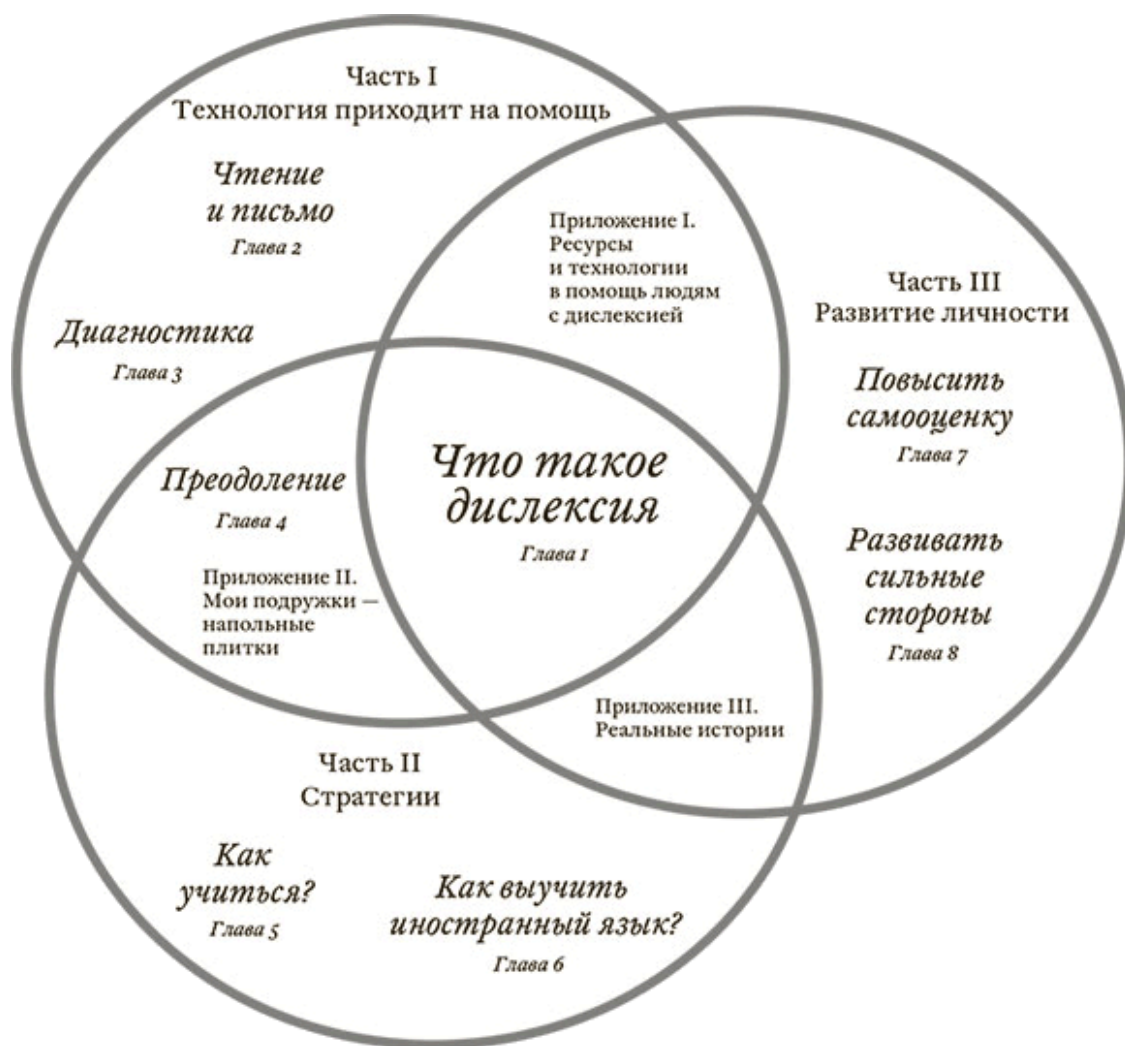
Часть I
Технология приходит на помощь

Чтение и письмо
Глава 2

Диагностика
Глава 3

Приложение I. Ресурсы и технологии в помощь людям с дислексией

Часть III
Развитие личности

Повысить самооценку
Глава 7

Развивать сильные стороны
Глава 8

Преодоление
Глава 4

Что такое дислексия
Глава 1

Приложение II. Мои подружки — напольные плитки

Приложение III. Реальные истории

Часть II
Стратегии

Как учиться?
Глава 5

Как выучить иностранный язык?
Глава 6